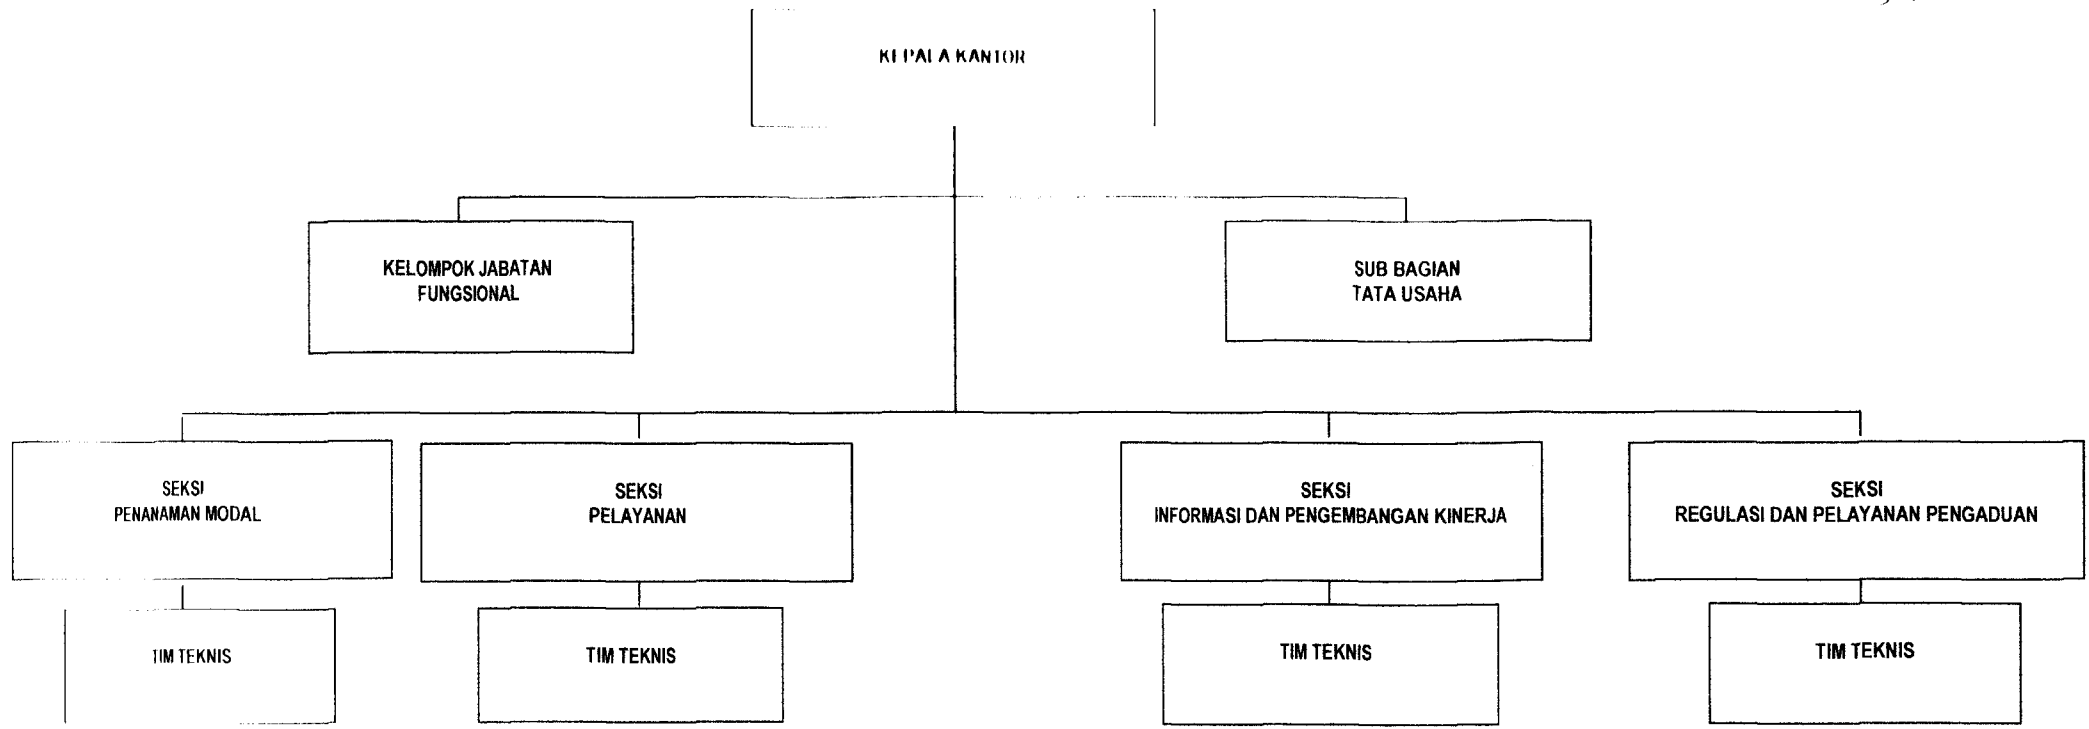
KEPALA KANTOR

KELOMPOK JABATAN FUNGSIONAL

SUB BAGIAN TATA USAHA

SEKSI PENANAMAN MODAL

SEKSI PELAYANAN

SEKSI INFORMASI DAN PENGEMBANGAN KINERJA

SEKSI REGULASI DAN PELAYANAN PENGADUAN

TIM TEKNIS

TIM TEKNIS

TIM TEKNIS

TIM TEKNIS